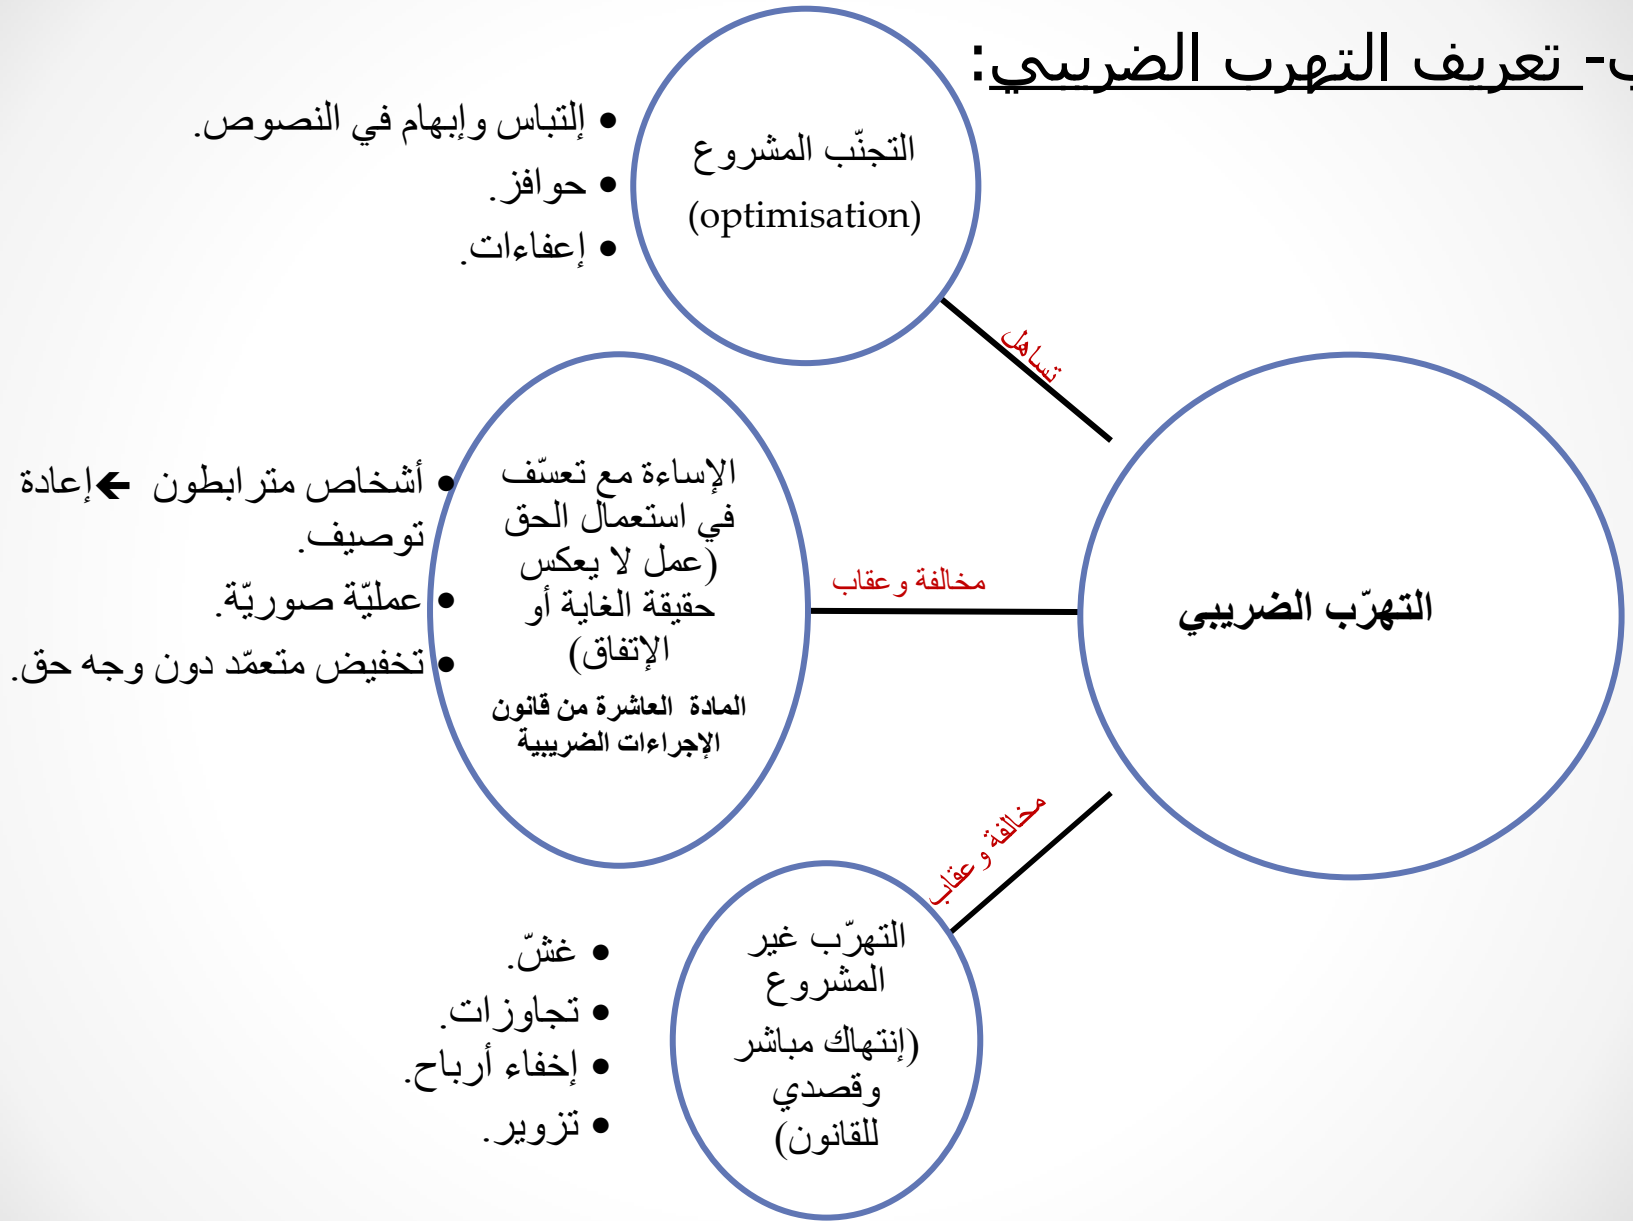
ب- تعريف التهرب الضريبي:

التجنّب المشروع
(optimisation)

• إلتباس وإبهام في النصوص.
• حوافز.
• إعفاءات.

تساهل

التهرّب الضريبي

مخالفة وعقاب

الإساءة مع تعسّف في استعمال الحق (عمل لا يعكس حقيقة الغاية أو الإتفاق)
المادة العاشرة من قانون الإجراءات الضريبية

• أشخاص مترابطون ← إعادة توصيف.
• عمليّة صوريّة.
• تخفيض متعمّد دون وجه حق.

مخالفة وعقاب

التهرّب غير المشروع
(إنتهاك مباشر وقصدي للقانون)

• غشّ.
• تجاوزات.
• إخفاء أرباح.
• تزوير.